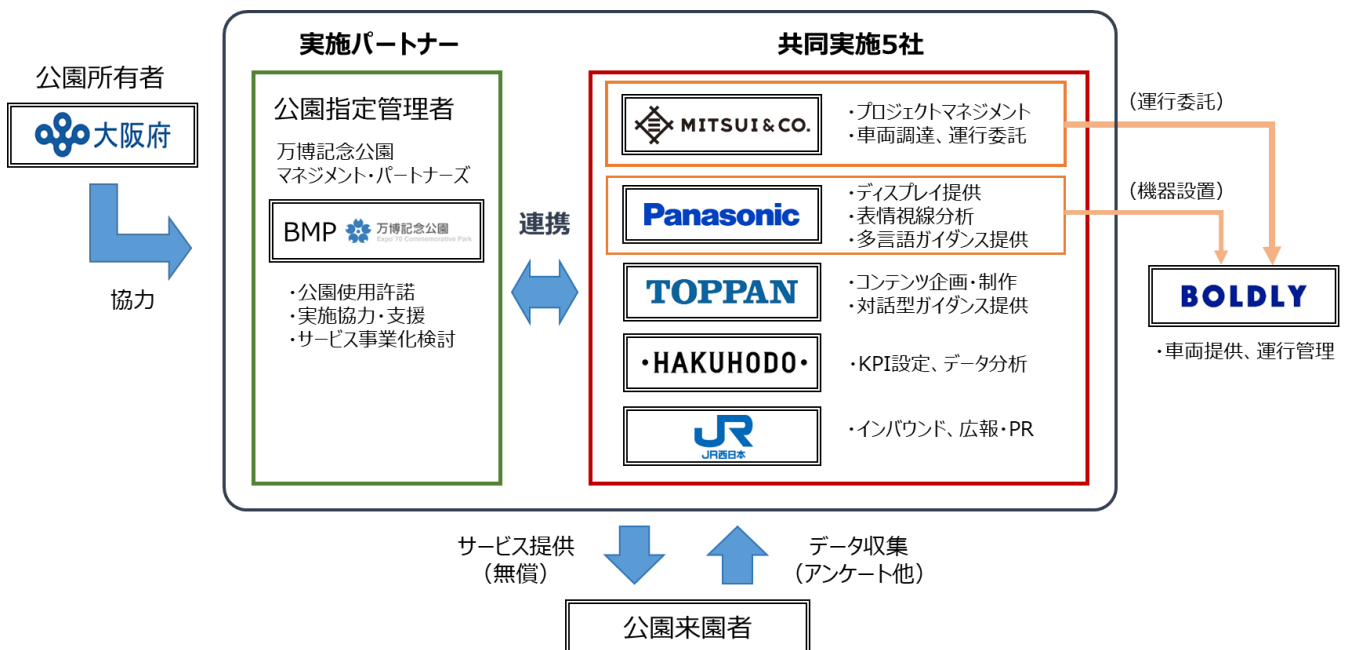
公園所有者

大阪府

協力

実施パートナー

公園指定管理者

万博記念公園
マネジメント・パートナーズ

BMP 万博記念公園 Expo 70 Commemorative Park

・公園使用許諾
・実施協力・支援
・サービス事業化検討

連携

共同実施5社

MITSUI & CO.
・プロジェクトマネジメント
・車両調達、運行委託

Panasonic
・ディスプレイ提供
・表情視線分析
・多言語ガイダンス提供

TOPPAN
・コンテンツ企画・制作
・対話型ガイダンス提供

・HAKUHODO・
・KPI設定、データ分析

JR JR西日本
・インバウンド、広報・PR

（運行委託）

（機器設置）

BOLDLY

・車両提供、運行管理

サービス提供
（無償）

データ収集
（アンケート他）

公園来園者